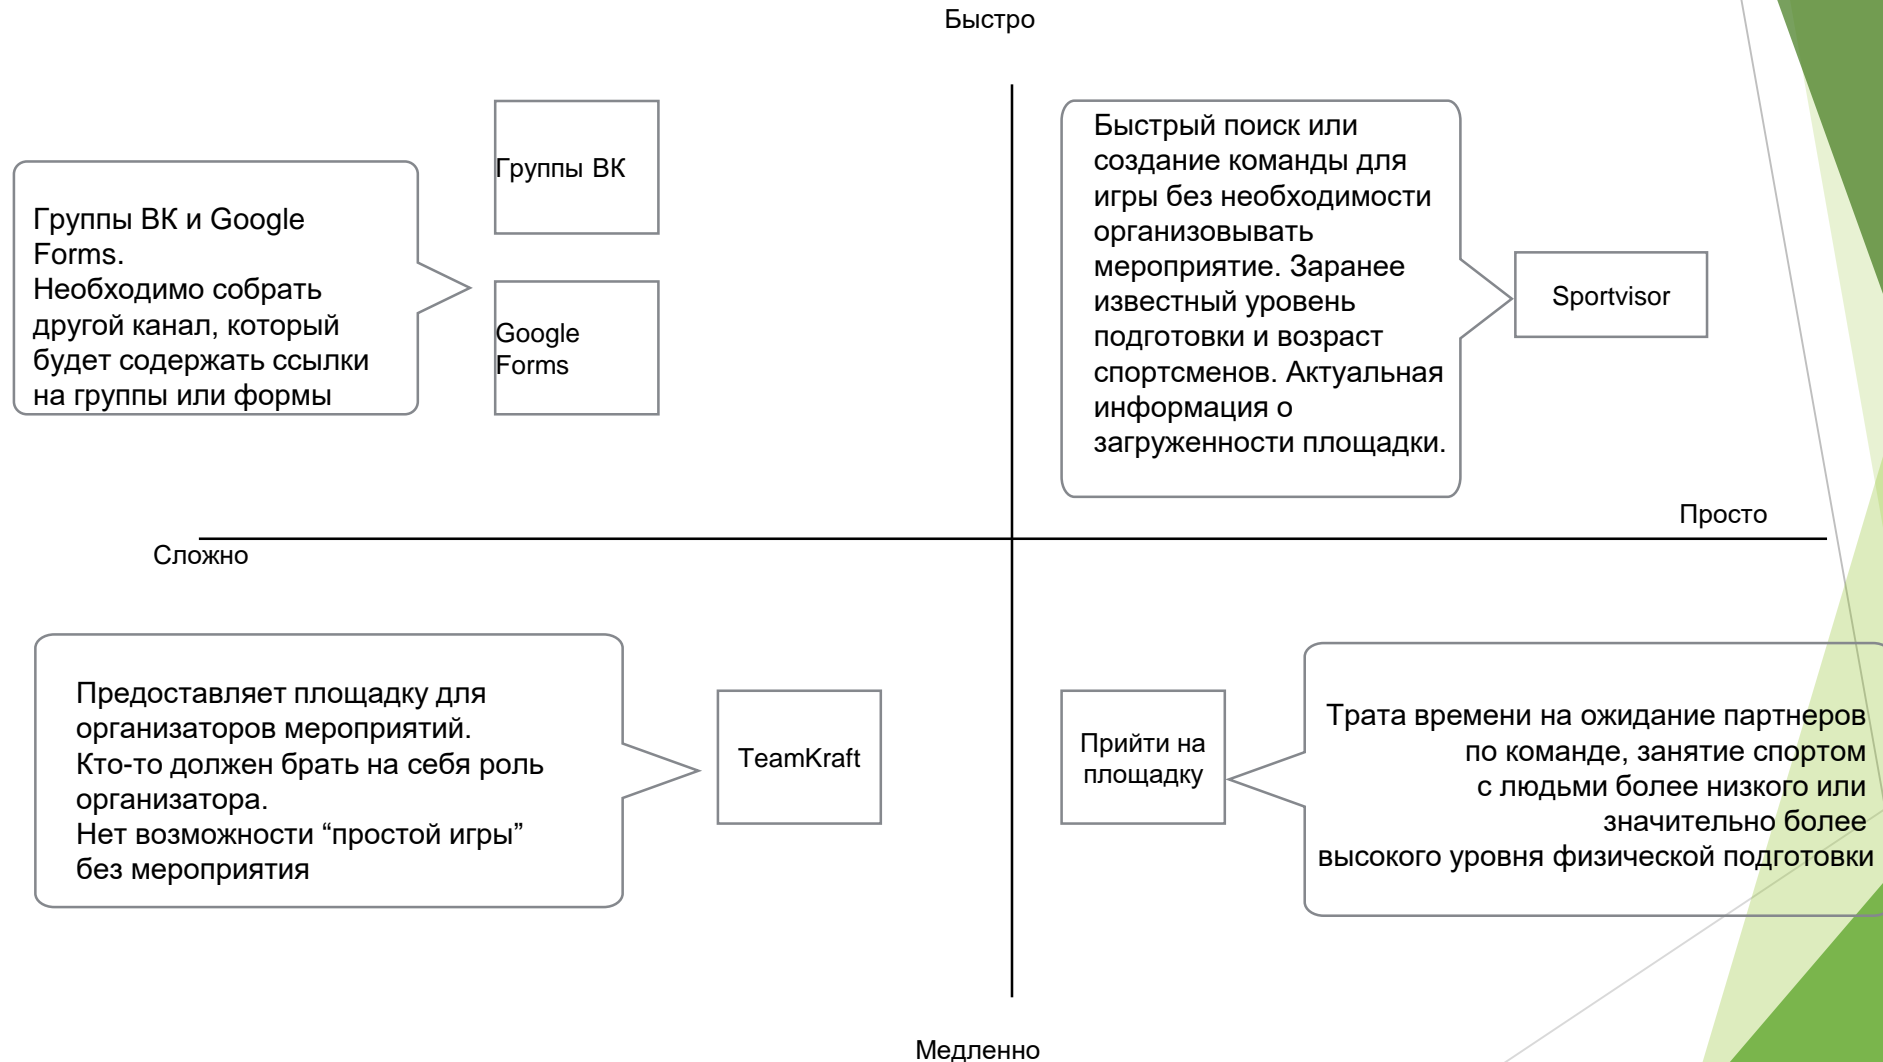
Быстро

Группы ВК и Google Forms.
Необходимо собрать другой канал, который будет содержать ссылки на группы или формы

Группы ВК

Google Forms

Быстрый поиск или создание команды для игры без необходимости организовывать мероприятие. Заранее известный уровень подготовки и возраст спортсменов. Актуальная информация о загруженности площадки.

Sportvisor

Просто

Сложно

Предоставляет площадку для организаторов мероприятий.
Кто-то должен брать на себя роль организатора.
Нет возможности “простой игры” без мероприятия

TeamKraft

Прийти на площадку

Трата времени на ожидание партнеров по команде, занятие спортом с людьми более низкого или значительно более высокого уровня физической подготовки

Медленно